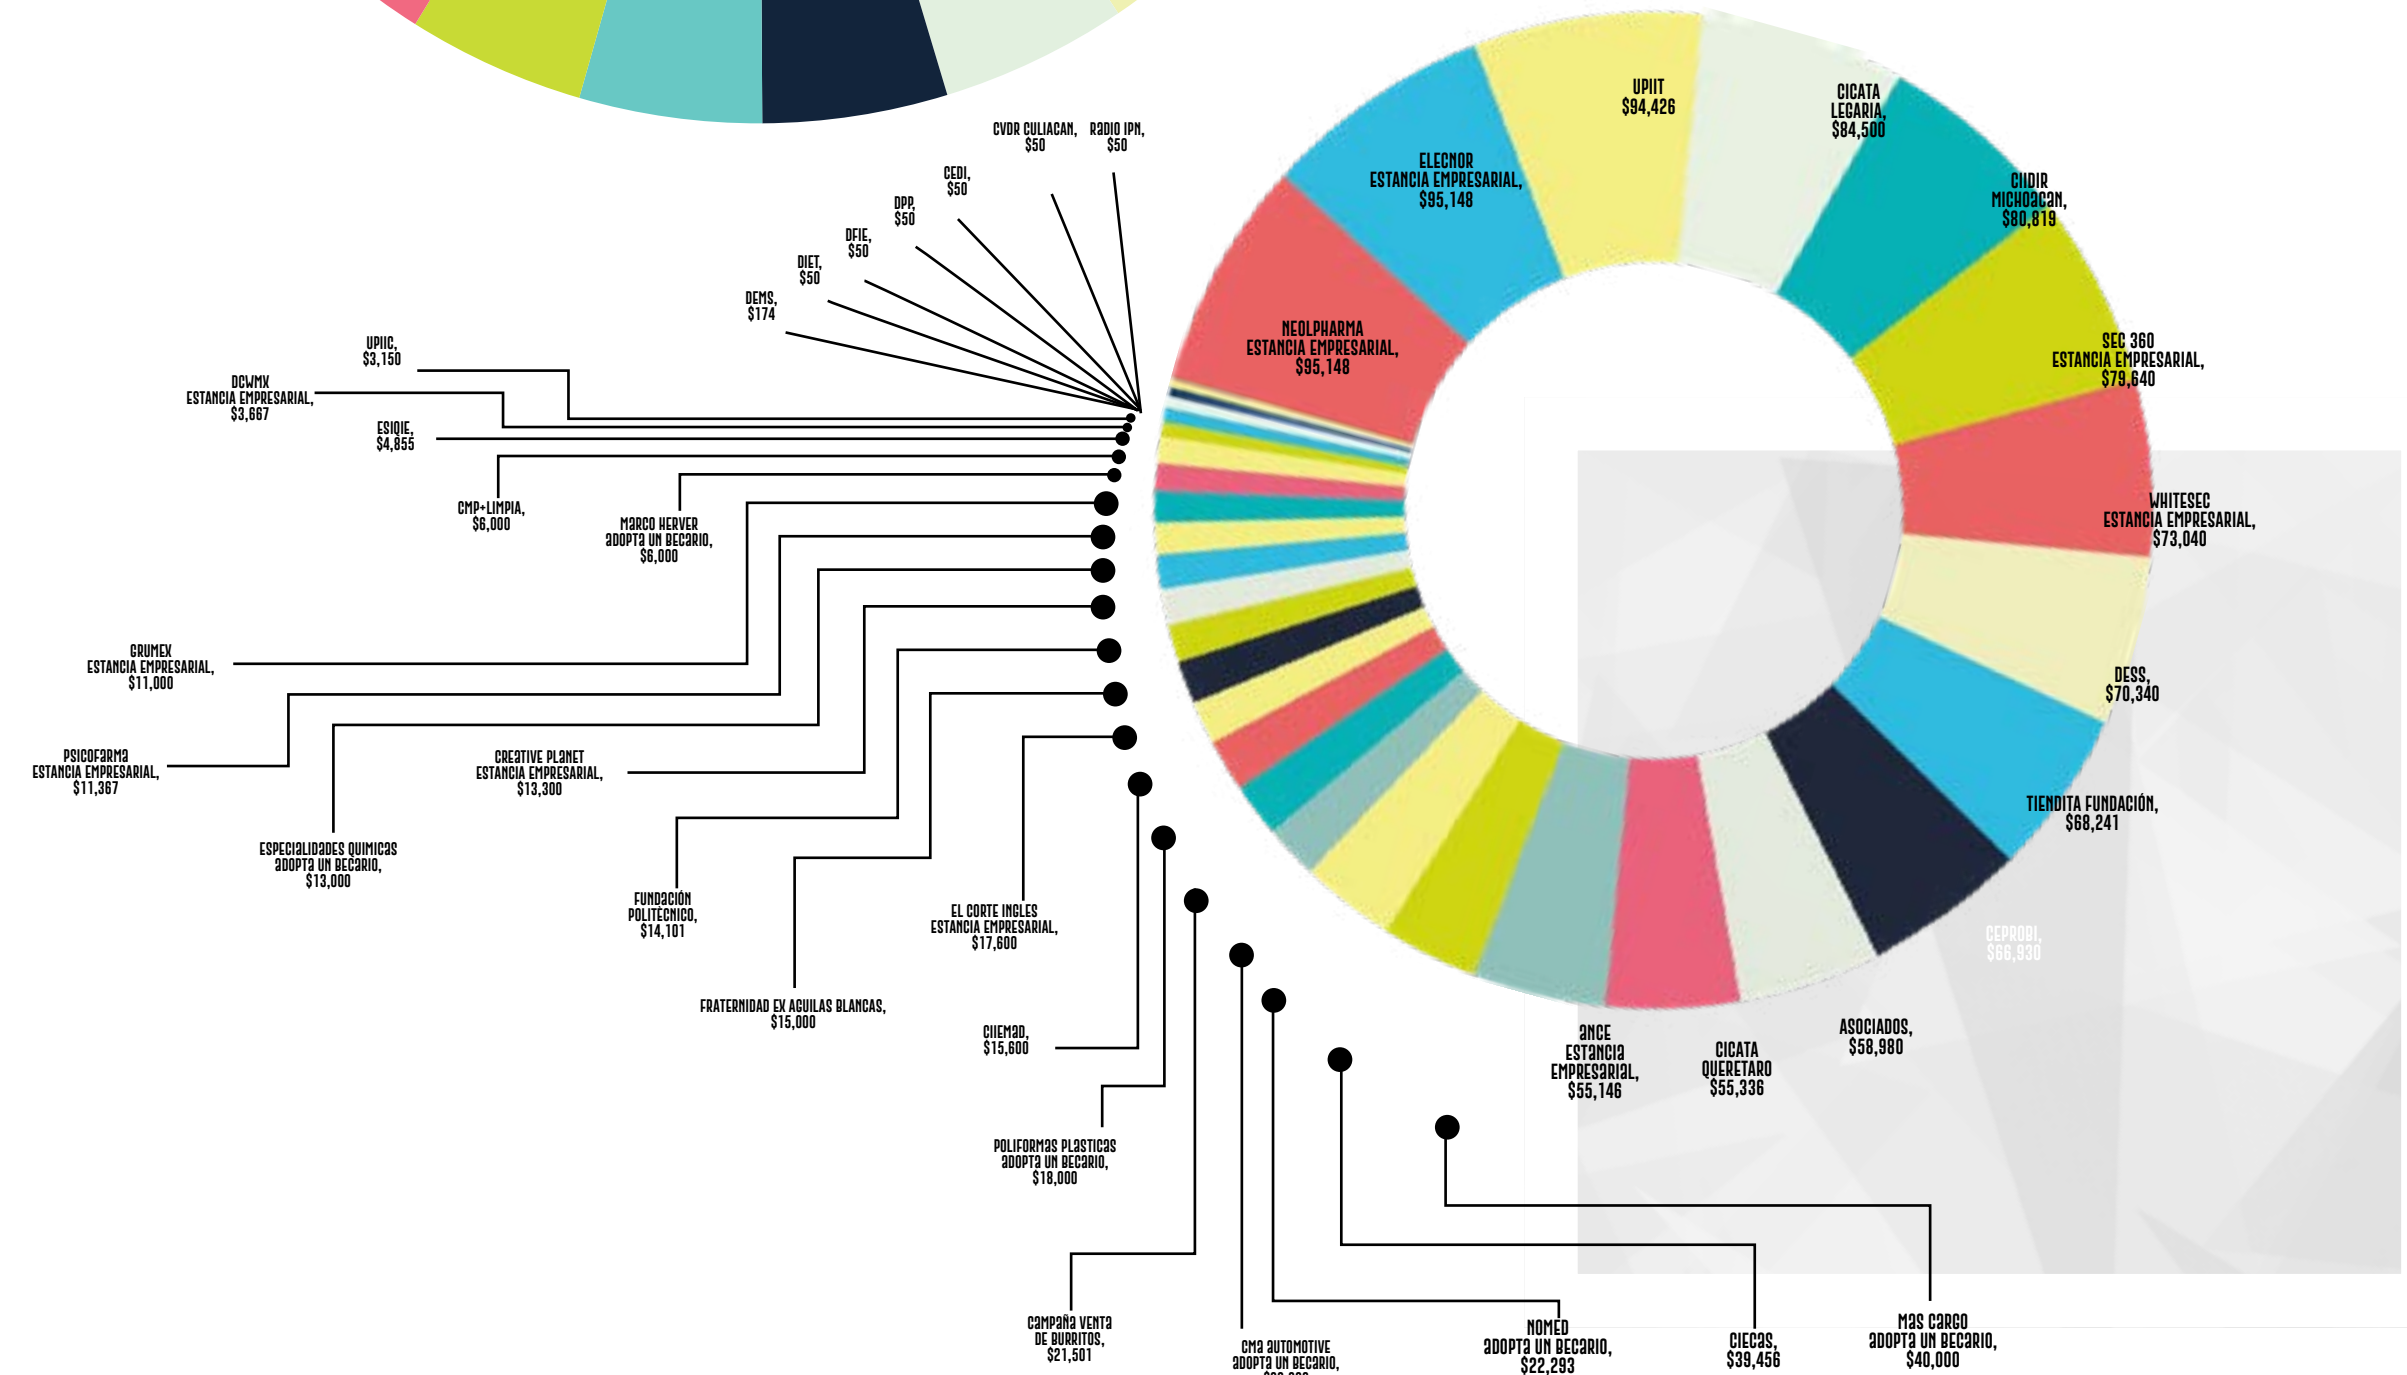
CVDR CULIACAN, $50
RADIO IPN, $50
CEDI, $50
DPP, $50
DFIE, $50
DIET, $50
DEMS, $174
UPIIC, $3,150
DCWMX ESTANCIA EMPRESARIAL, $3,667
ESIQIE, $4,855
CMP+LIMPIA, $6,000
MARCO HERVER ADOPTA UN BECARIO, $6,000
GRUMEX ESTANCIA EMPRESARIAL, $11,000
PSICOFARMA ESTANCIA EMPRESARIAL, $11,367
CREATIVE PLANET ESTANCIA EMPRESARIAL, $13,300
ESPECIALIDADES QUIMICAS ADOPTA UN BECARIO, $13,000
FUNDACIÓN POLITÉCNICO, $14,101
EL CORTE INGLES ESTANCIA EMPRESARIAL, $17,600
FRATERNIDAD EX AGUILAS BLANCAS, $15,000
CIIEMAD, $15,600
POLIFORMAS PLASTICAS ADOPTA UN BECARIO, $18,000
CAMPAÑA VENTA DE BURRITOS, $21,501
CMA AUTOMOTIVE ADOPTA UN BECARIO, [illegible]
NOMED ADOPTA UN BECARIO, $22,293
CIECAS, $39,456
MAS CARGO ADOPTA UN BECARIO, $40,000
UPIIT $94,426
CICATA LEGARIA, $84,500
ELECNOR ESTANCIA EMPRESARIAL, $95,148
CIIDIR MICHOACAN, $80,819
NEOLPHARMA ESTANCIA EMPRESARIAL, $95,148
SEC 360 ESTANCIA EMPRESARIAL, $79,640
WHITESEC ESTANCIA EMPRESARIAL, $73,040
DESS, $70,340
TIENDITA FUNDACIÓN, $68,241
CEPROBI, $66,930
ASOCIADOS, $58,980
ANCE ESTANCIA EMPRESARIAL, $55,146
CICATA QUERETARO $55,336